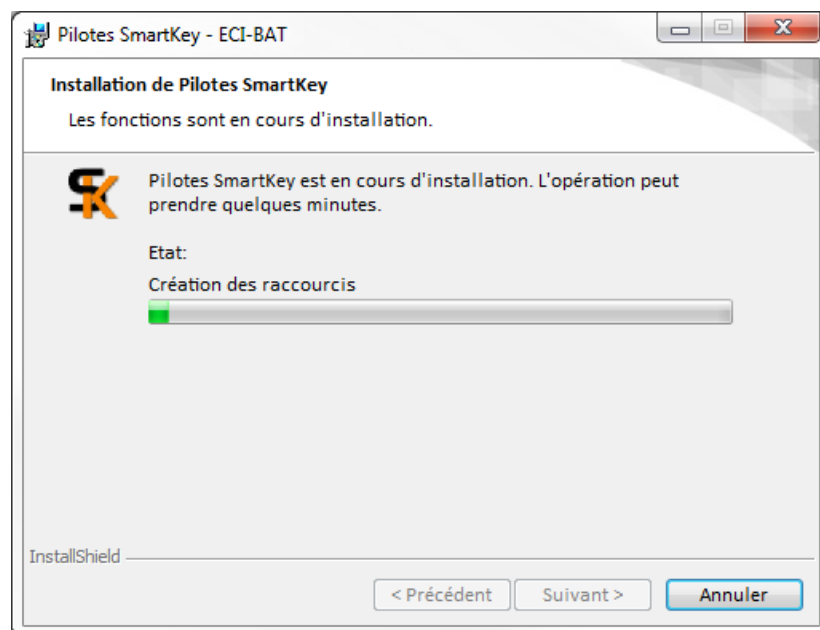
Pilotes SmartKey - ECI-BAT

Installation de Pilotes SmartKey

Les fonctions sont en cours d'installation.

SK

Pilotes SmartKey est en cours d'installation. L'opération peut prendre quelques minutes.

Etat:

Création des raccourcis

InstallShield

< Précédent

Suivant >

Annuler